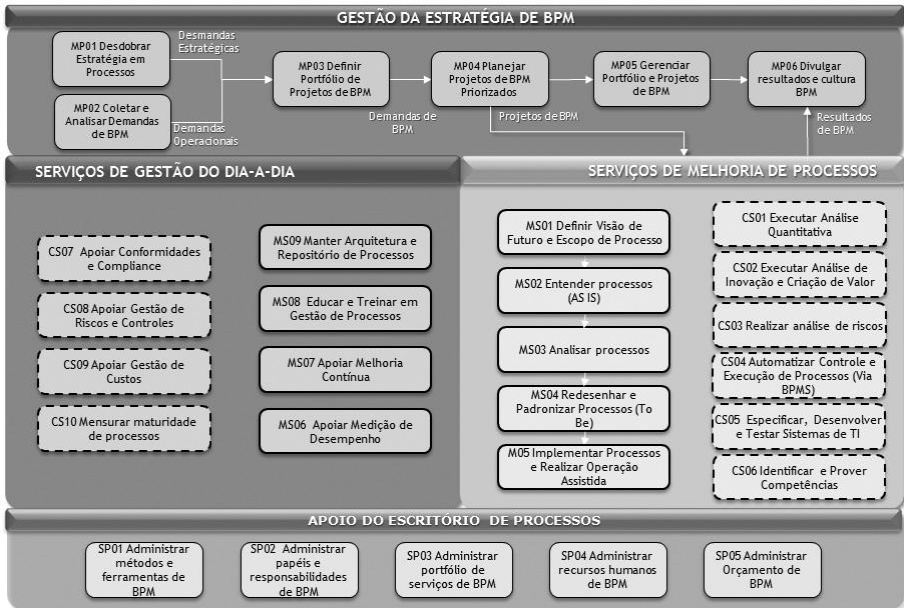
GESTÃO DA ESTRATÉGIA DE BPM

MP01 Desdobrar Estratégia em Processos

Desmandas Estratégicas

MP02 Coletar e Analisar Demandas de BPM

Demandas Operacionais

MP03 Definir Portfólio de Projetos de BPM

Demandas de BPM

MP04 Planejar Projetos de BPM Priorizados

Projetos de BPM

MP05 Gerenciar Portfólio e Projetos de BPM

MP06 Divulgar resultados e cultura BPM

Resultados de BPM

SERVIÇOS DE GESTÃO DO DIA-A-DIA

CS07 Apoiar Conformidades e Compliance

CS08 Apoiar Gestão de Riscos e Controles

CS09 Apoiar Gestão de Custos

CS10 Mensurar maturidade de processos

MS09 Manter Arquitetura e Repositório de Processos

MS08 Educar e Treinar em Gestão de Processos

MS07 Apoiar Melhoria Contínua

MS06 Apoiar Medição de Desempenho

SERVIÇOS DE MELHORIA DE PROCESSOS

MS01 Definir Visão de Futuro e Escopo de Processo

MS02 Entender processos (AS IS)

MS03 Analisar processos

MS04 Redesenhar e Padronizar Processos (To Be)

M05 Implementar Processos e Realizar Operação Assistida

CS01 Executar Análise Quantitativa

CS02 Executar Análise de Inovação e Criação de Valor

CS03 Realizar análise de riscos

CS04 Automatizar Controle e Execução de Processos (Via BPMS)

CS05 Especificar, Desenvolver e Testar Sistemas de TI

CS06 Identificar e Prover Competências

APOIO DO ESCRITÓRIO DE PROCESSOS

SP01 Administrar métodos e ferramentas de BPM

SP02 Administrar papéis e responsabilidades de BPM

SP03 Administrar portfólio de serviços de BPM

SP04 Administrar recursos humanos de BPM

SP05 Administrar Orçamento de BPM